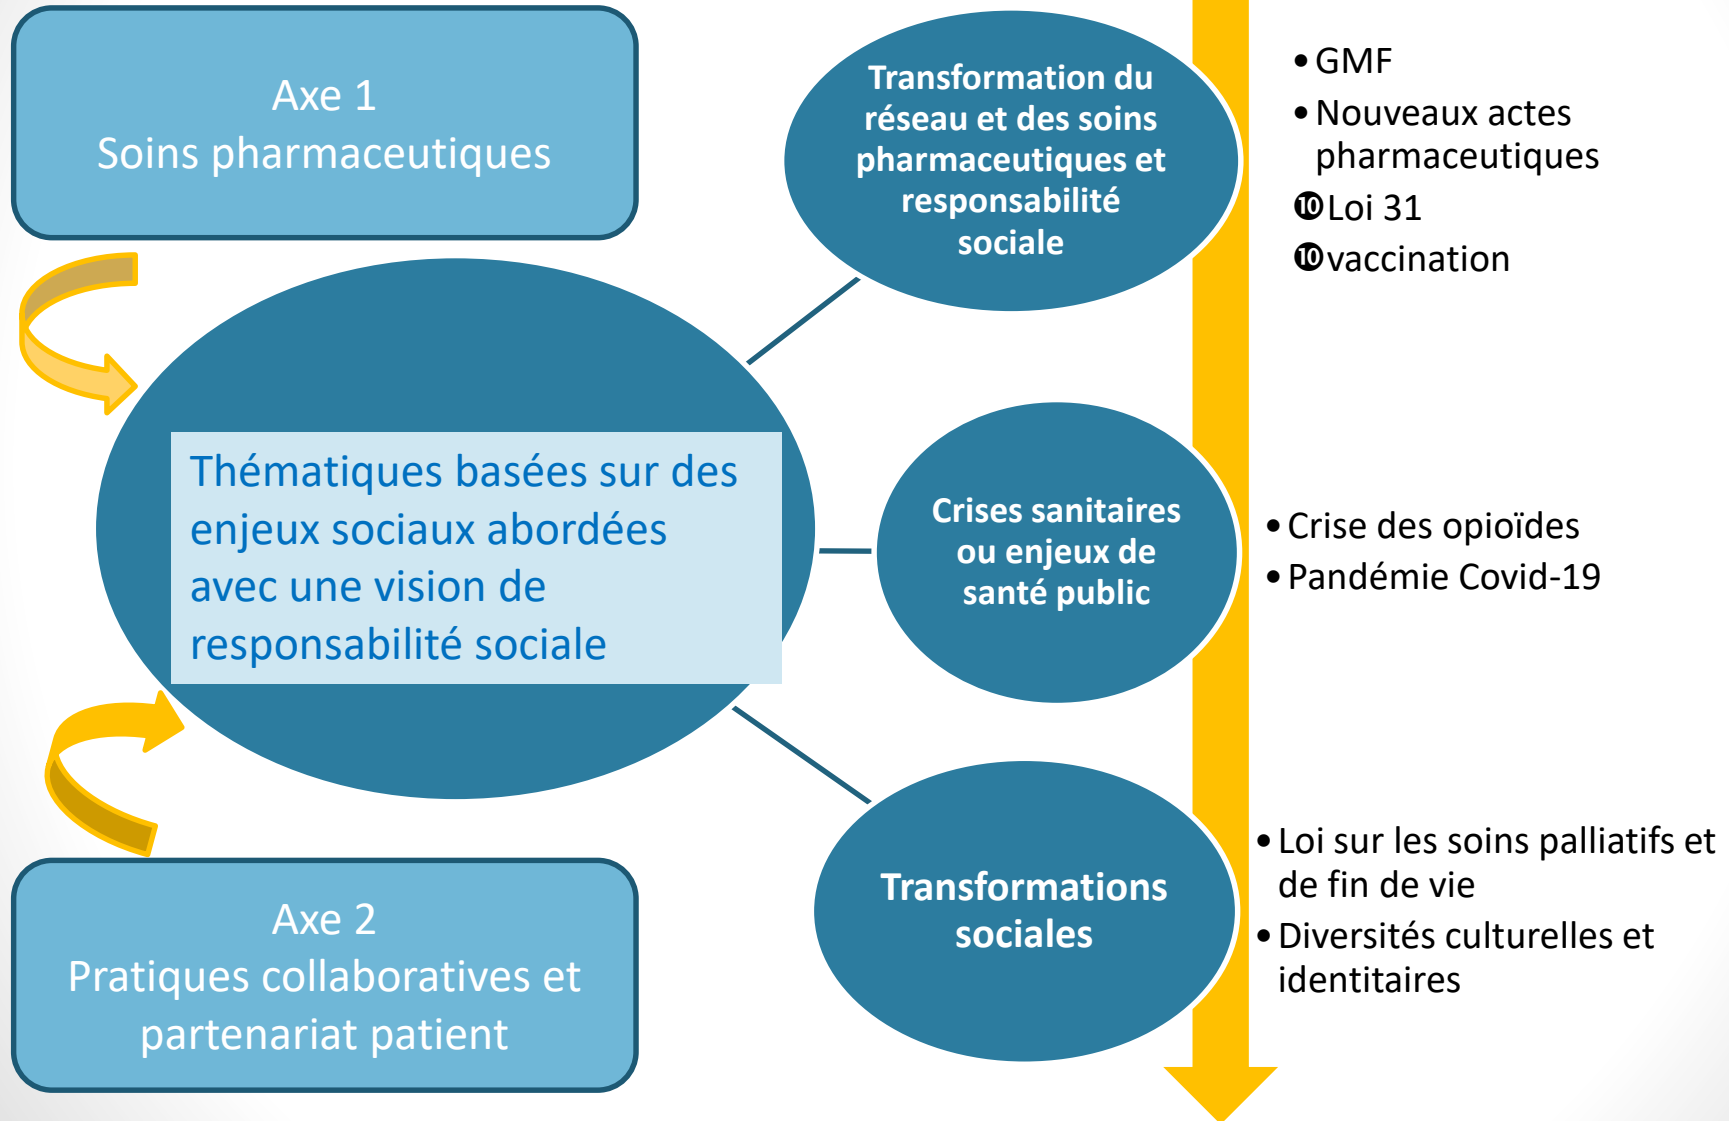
Axe 1
Soins pharmaceutiques

Thématiques basées sur des enjeux sociaux abordées avec une vision de responsabilité sociale

Axe 2
Pratiques collaboratives et partenariat patient

Transformation du réseau et des soins pharmaceutiques et responsabilité sociale

Crises sanitaires ou enjeux de santé public

Transformations sociales

• GMF
• Nouveaux actes pharmaceutiques
❿Loi 31
❿vaccination

• Crise des opioïdes
• Pandémie Covid-19

• Loi sur les soins palliatifs et de fin de vie
• Diversités culturelles et identitaires